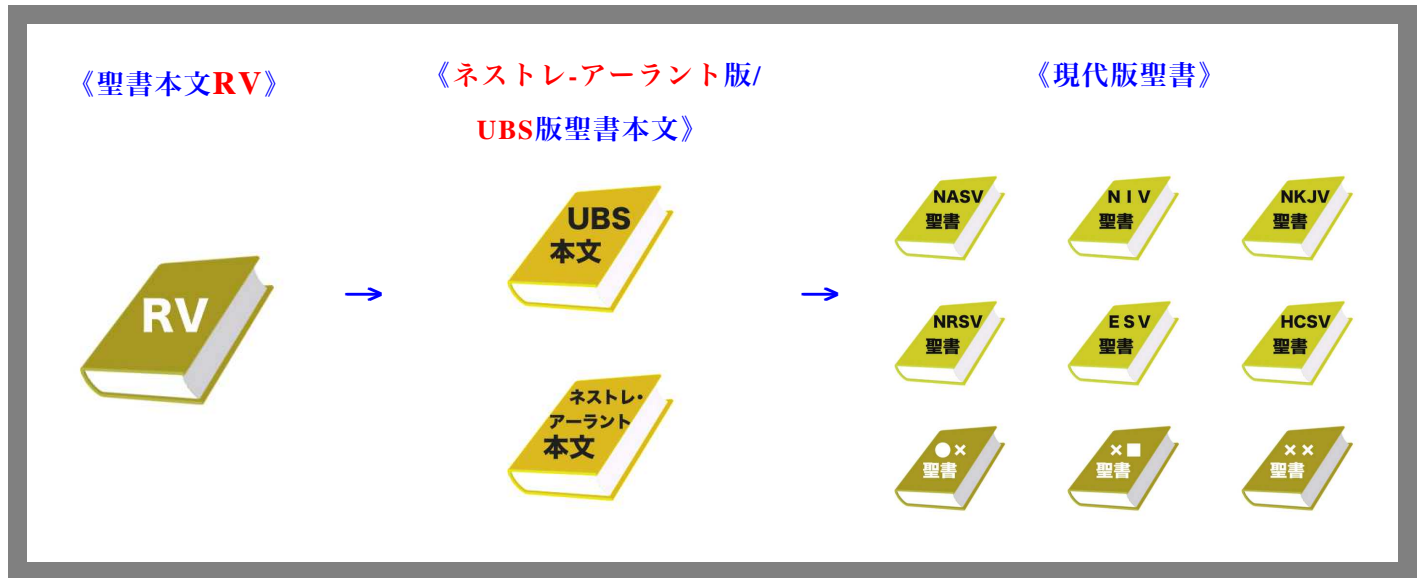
《聖書本文RV》

《ネストレ-アーラント版/ UBS版聖書本文》

《現代版聖書》

RV

→

UBS 本文

ネストレ・アーラント 本文

→

NASV 聖書

N I V 聖書

NKJV 聖書

NRSV 聖書

E S V 聖書

HCSV 聖書

●× 聖書

×■ 聖書

×× 聖書